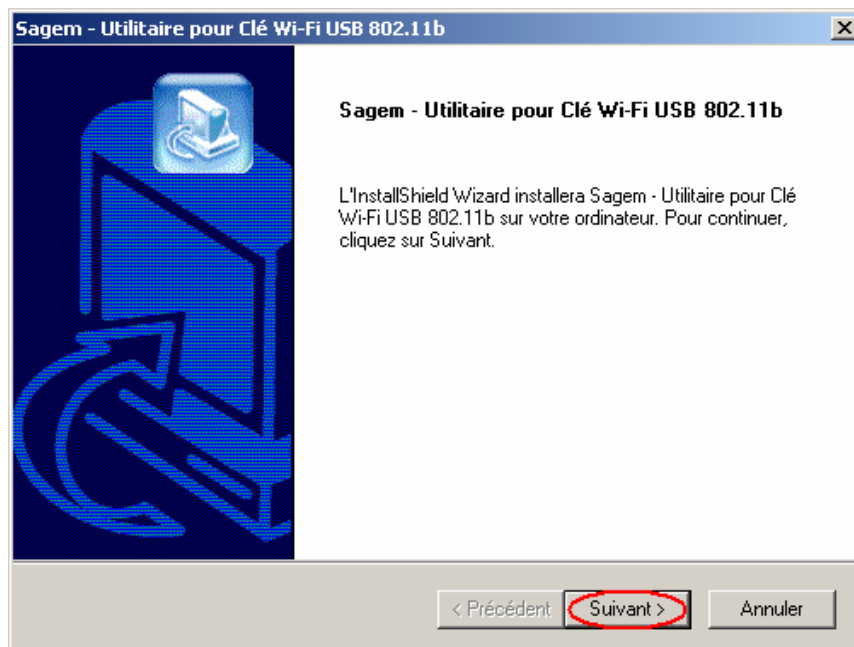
Sagem - Utilitaire pour Clé Wi-Fi USB 802.11b

×

Sagem - Utilitaire pour Clé Wi-Fi USB 802.11b

L'InstallShield Wizard installera Sagem - Utilitaire pour Clé Wi-Fi USB 802.11b sur votre ordinateur. Pour continuer, cliquez sur Suivant.

< Précédent

Suivant >

Annuler